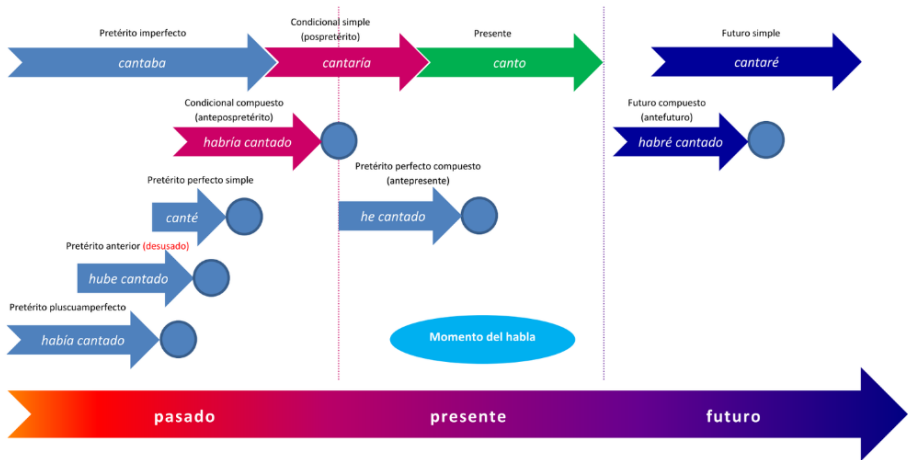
Pretérito imperfecto

cantaba

Condicional simple
(pospretérito)

cantaría

Presente

canto

Futuro simple

cantaré

Condicional compuesto
(antepospretérito)

habría cantado

Futuro compuesto
(antefuturo)

habré cantado

Pretérito perfecto simple

canté

Pretérito perfecto compuesto
(antepresente)

he cantado

Pretérito anterior (desusado)

hube cantado

Pretérito pluscuamperfecto

había cantado

Momento del habla

pasado

presente

futuro